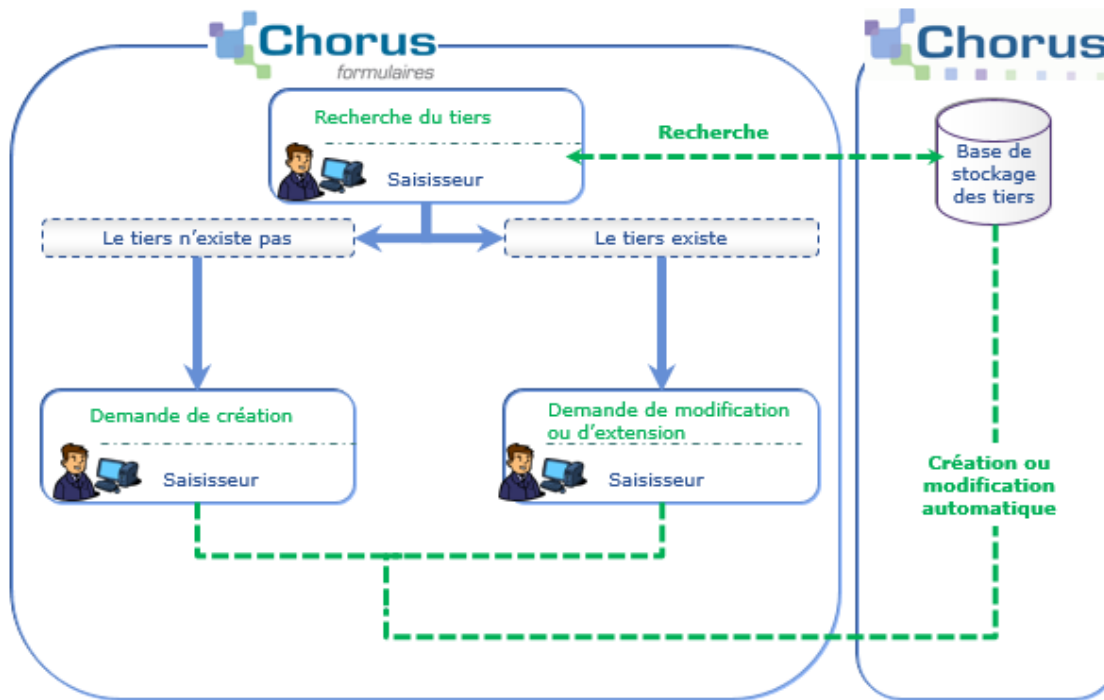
Chorus
formulaires

Recherche du tiers

Saisisseur

Recherche

Chorus

Base de stockage des tiers

Le tiers n'existe pas

Le tiers existe

Demande de création

Saisisseur

Demande de modification ou d'extension

Saisisseur

Création ou modification automatique